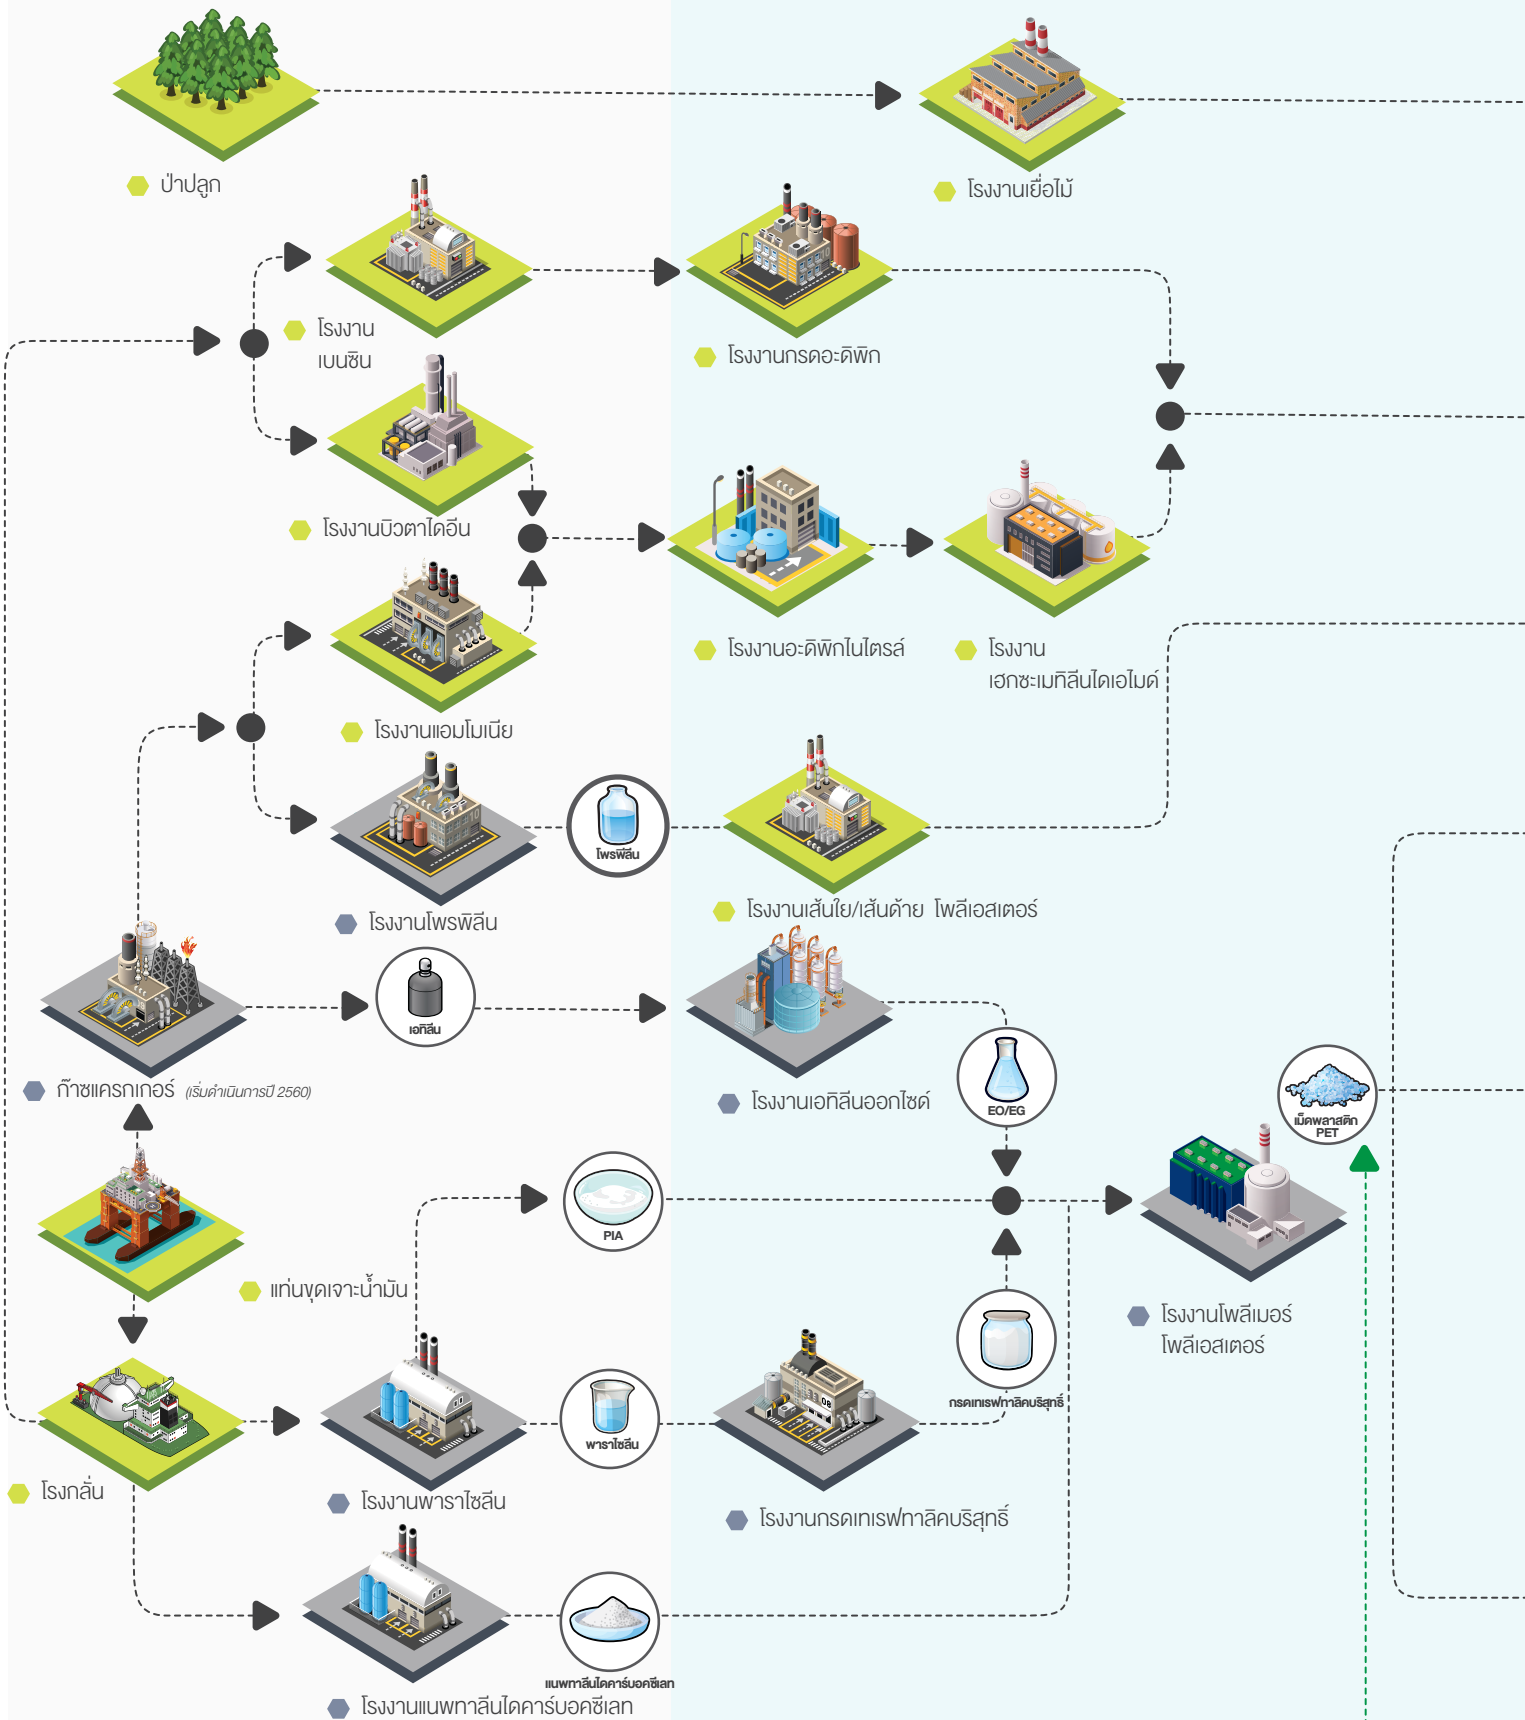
ป่าปลูก

โรงงานเยื่อไม้

โรงงานเบนซิน

โรงงานกรดอะดิพิก

โรงงานบิวตาไดอีน

โรงงานอะดิพิกไนไตรล์

โรงงานเฮกซะเมทิลีนไดเอไมด์

โรงงานแอมโมเนีย

โพรพิลีน

โรงงานโพรพิลีน

โรงงานเส้นใย/เส้นด้าย โพลีเอสเตอร์

เอทิลีน

ก๊าซแครกเกอร์ (เริ่มดำเนินการปี 2560)

โรงงานเอทิลีนออกไซด์

EO/EG

เม็ดพลาสติก PET

PIA

แท่นขุดเจาะน้ำมัน

โรงงานโพลีเมอร์โพลีเอสเตอร์

กรดเทเรฟทาลิคบริสุทธิ์

พาราไซลีน

โรงกลั่น

โรงงานพาราไซลีน

โรงงานกรดเทเรฟทาลิคบริสุทธิ์

แนฟทาลีนไดคาร์บอคซีเลท

โรงงานแนฟทาลีนไดคาร์บอคซีเลท